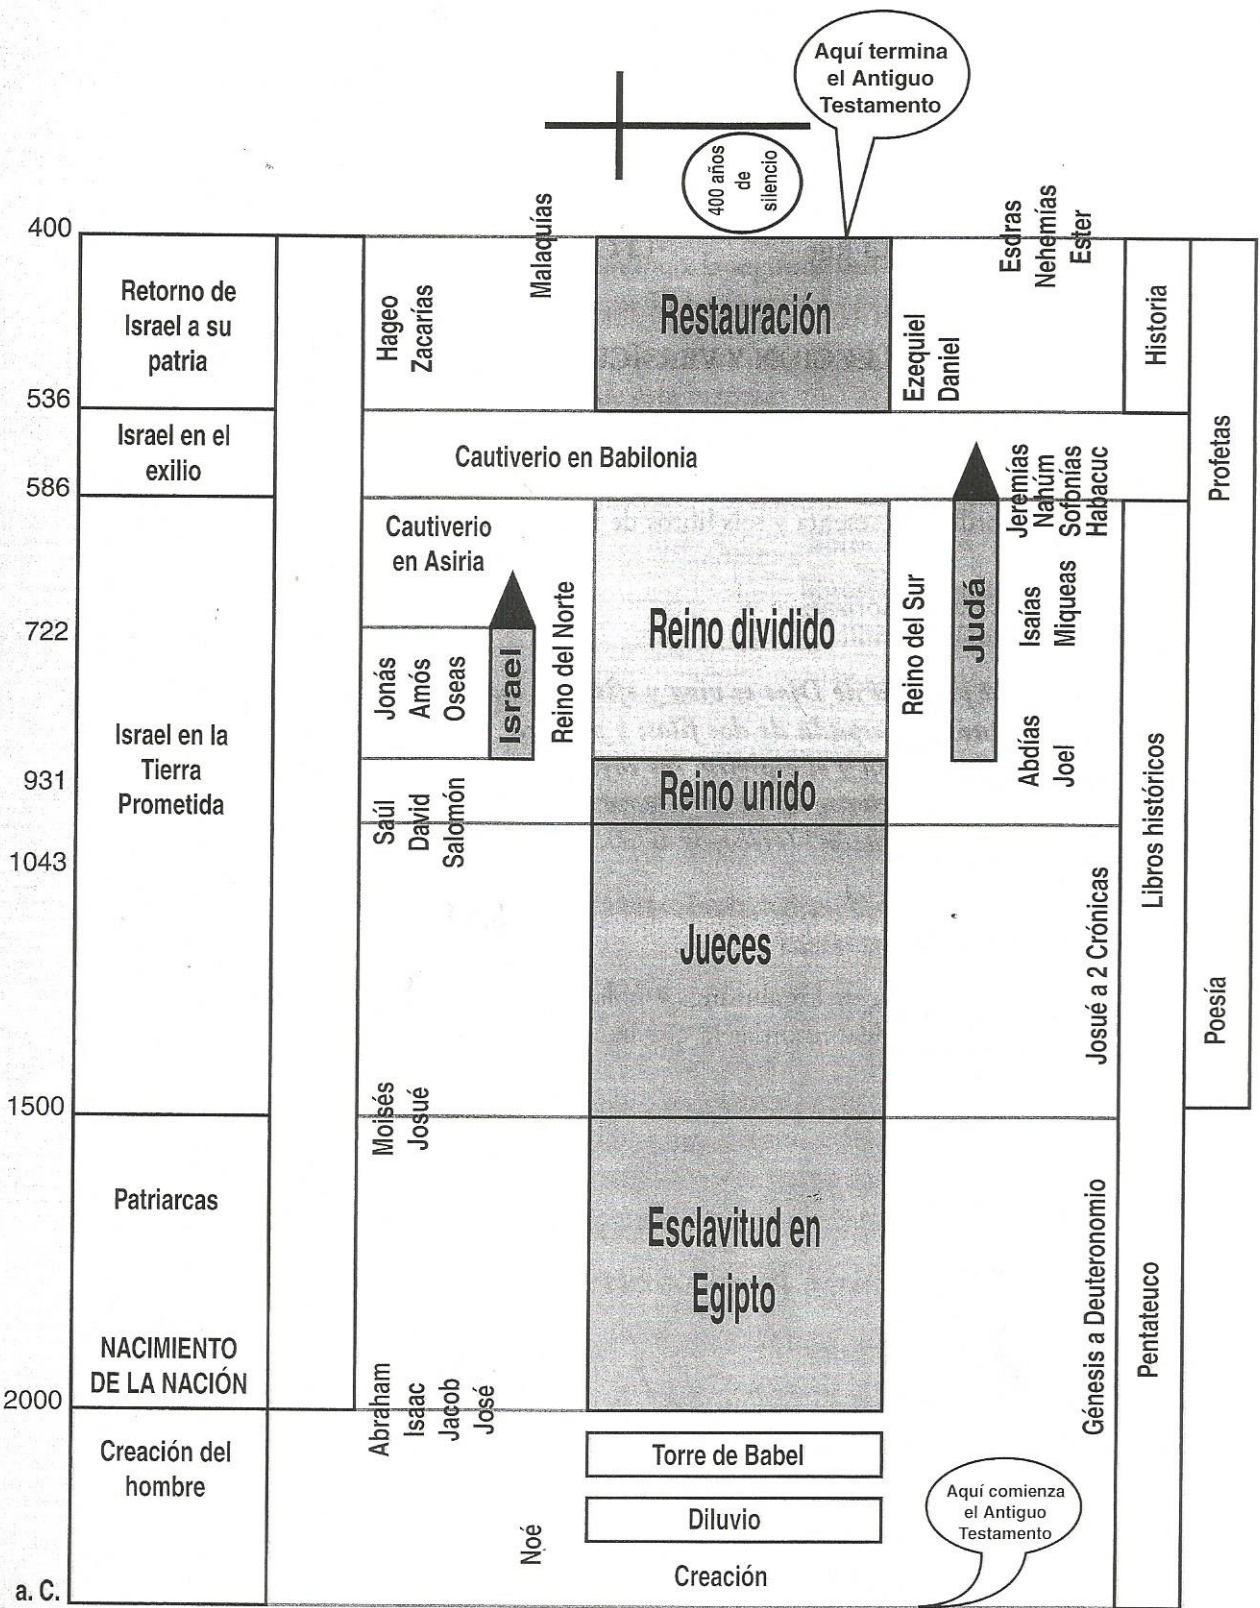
Aquí termina el Antiguo Testamento

400 años de silencio

400

Retorno de Israel a su patria

Hageo
Zacarías

Malaquías

Restauración

Ezequiel
Daniel

Esdras
Nehemías
Ester

Historia

536

Israel en el exilio

Cautiverio en Babilonia

Jeremías
Nahúm
Sofonías
Habacuc

Profetas

586

Cautiverio en Asiria

Reino dividido

Reino del Sur

Judá

Isaías
Miqueas

722

Jonás
Amós
Oseas

Israel

Reino del Norte

Israel en la Tierra Prometida

Abdías
Joel

931

Reino unido

Saúl
David
Salomón

Libros históricos

1043

Jueces

Josué a 2 Crónicas

Poesía

1500

Moisés
Josué

Patriarcas

Esclavitud en Egipto

Génesis a Deuteronomio

Pentateuco

NACIMIENTO DE LA NACIÓN

2000

Abraham
Isaac
Jacob
José

Creación del hombre

Torre de Babel

Diluvio

Aquí comienza el Antiguo Testamento

Noé

Creación

a. C.